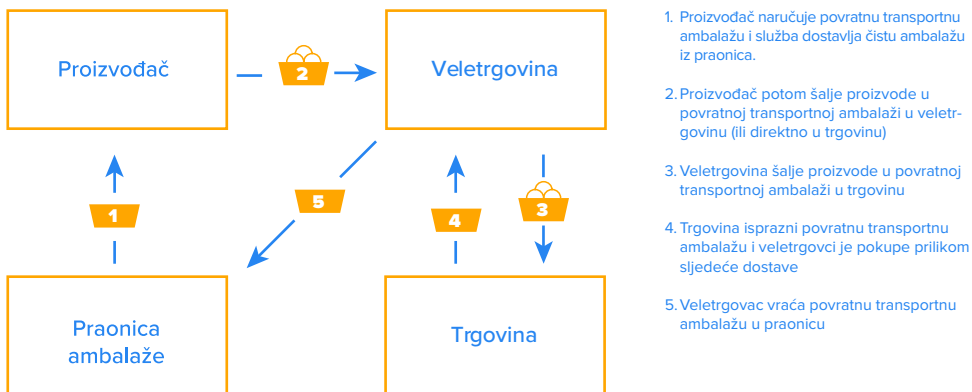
Proizvođač

2

Veletrgovina

1

5

4

3

Praonica ambalaže

Trgovina

1. Proizvođač naručuje povratnu transportnu ambalažu i služba dostavlja čistu ambalažu iz praonica.

2. Proizvođač potom šalje proizvode u povratnoj transportnoj ambalaži u veletrgovinu (ili direktno u trgovinu)

3. Veletrgovina šalje proizvode u povratnoj transportnoj ambalaži u trgovinu

4. Trgovina isprazni povratnu transportnu ambalažu i veletrgovci je pokupe prilikom sljedeće dostave

5. Veletrgovac vraća povratnu transportnu ambalažu u praonicu